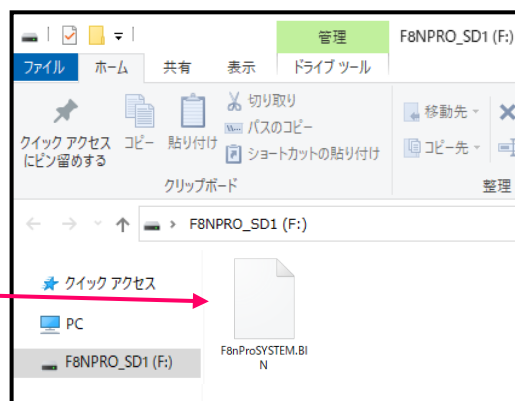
管理
F8NPRO_SD1 (F:)
ファイル
ホーム
共有
表示
ドライブ ツール
クイック アクセス
にピン留めする
コピー
貼り付け
切り取り
パスのコピー
ショートカットの貼り付け
クリップボード
移動先
コピー先
整理
F8NPRO_SD1 (F:)
クイック アクセス
PC
F8NPRO_SD1 (F:)
F8nProSYSTEM.BIN